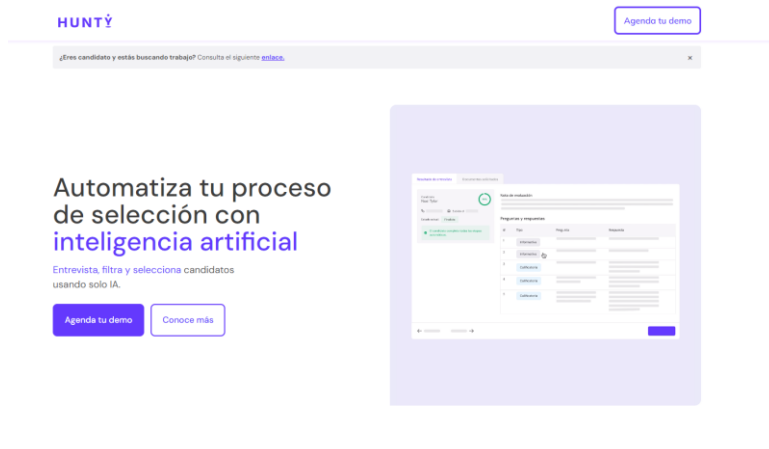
HUNTY

Agenda tu demo

¿Eres candidato y estás buscando trabajo? Consulta el siguiente enlace.

×

Automatiza tu proceso de selección con inteligencia artificial

Entrevista, filtra y selecciona candidatos usando solo IA.

Agenda tu demo

Conoce más

Nota de evaluación

Preguntas y respuestas

| # | Tipo | Pregunta | Respuesta |
|---|---|---|---|
| 1 | Informativa | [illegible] | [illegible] |
| 2 | Informativa | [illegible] | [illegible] |
| 3 | Calificatoria | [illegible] | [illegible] |
| 4 | Calificatoria | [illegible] | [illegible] |
| 5 | Calificatoria | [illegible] | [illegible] |